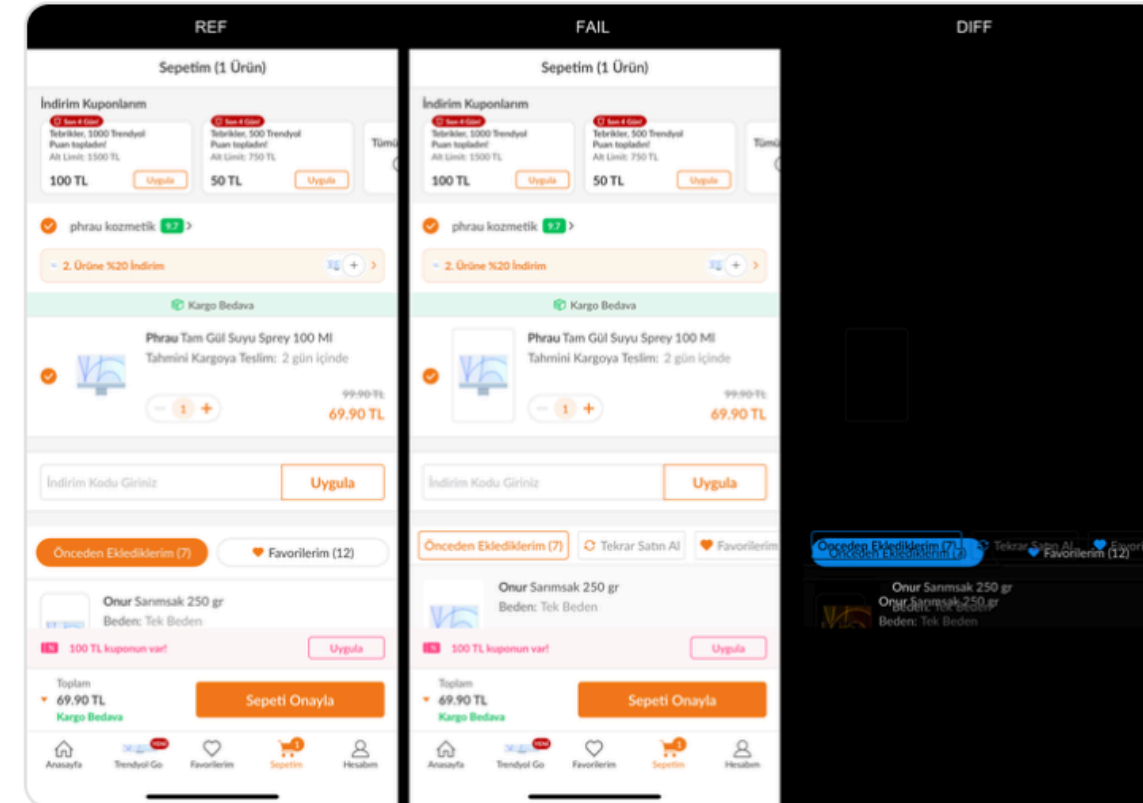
REF

Sepetim (1 Ürün)

İndirim Kuponlarım

Son 4 Gün!
Tebrikler, 1000 Trendyol Puan topladın!
Alt Limit: 1500 TL
100 TL
Uygula

Son 4 Gün!
Tebrikler, 500 Trendyol Puan topladın!
Alt Limit: 750 TL
50 TL
Uygula

Tümü

phrau kozmetik 9.7 >

2. Ürüne %20 İndirim

Kargo Bedava

Phrau Tam Gül Suyu Sprey 100 Ml
Tahmini Kargoya Teslim: 2 gün içinde
1
99.90 TL
69.90 TL

İndirim Kodu Giriniz
Uygula

Önceden Eklediklerim (7)
Favorilerim (12)

Onur Sarımsak 250 gr
Beden: Tek Beden

100 TL kuponun var!
Uygula

Toplam
69.90 TL
Kargo Bedava
Sepeti Onayla

Anasayfa
YENİ
Trendyol Go
Favorilerim
1
Sepetim
Hesabım

FAIL

Sepetim (1 Ürün)

İndirim Kuponlarım

Son 4 Gün!
Tebrikler, 1000 Trendyol Puan topladın!
Alt Limit: 1500 TL
100 TL
Uygula

Son 4 Gün!
Tebrikler, 500 Trendyol Puan topladın!
Alt Limit: 750 TL
50 TL
Uygula

Tümü

phrau kozmetik 9.7 >

2. Ürüne %20 İndirim

Kargo Bedava

Phrau Tam Gül Suyu Sprey 100 Ml
Tahmini Kargoya Teslim: 2 gün içinde
1
99.90 TL
69.90 TL

İndirim Kodu Giriniz
Uygula

Önceden Eklediklerim (7)
Tekrar Satın Al
Favorilerim

Onur Sarımsak 250 gr
Beden: Tek Beden

100 TL kuponun var!
Uygula

Toplam
69.90 TL
Kargo Bedava
Sepeti Onayla

Anasayfa
YENİ
Trendyol Go
Favorilerim
1
Sepetim
Hesabım

DIFF

Önceden Eklediklerim (7)
Tekrar Satın Al
Favorilerim (12)
Onur Sarımsak 250 gr
Onur Sarımsak 250 gr
Beden: Tek Beden
Beden: Tek Beden